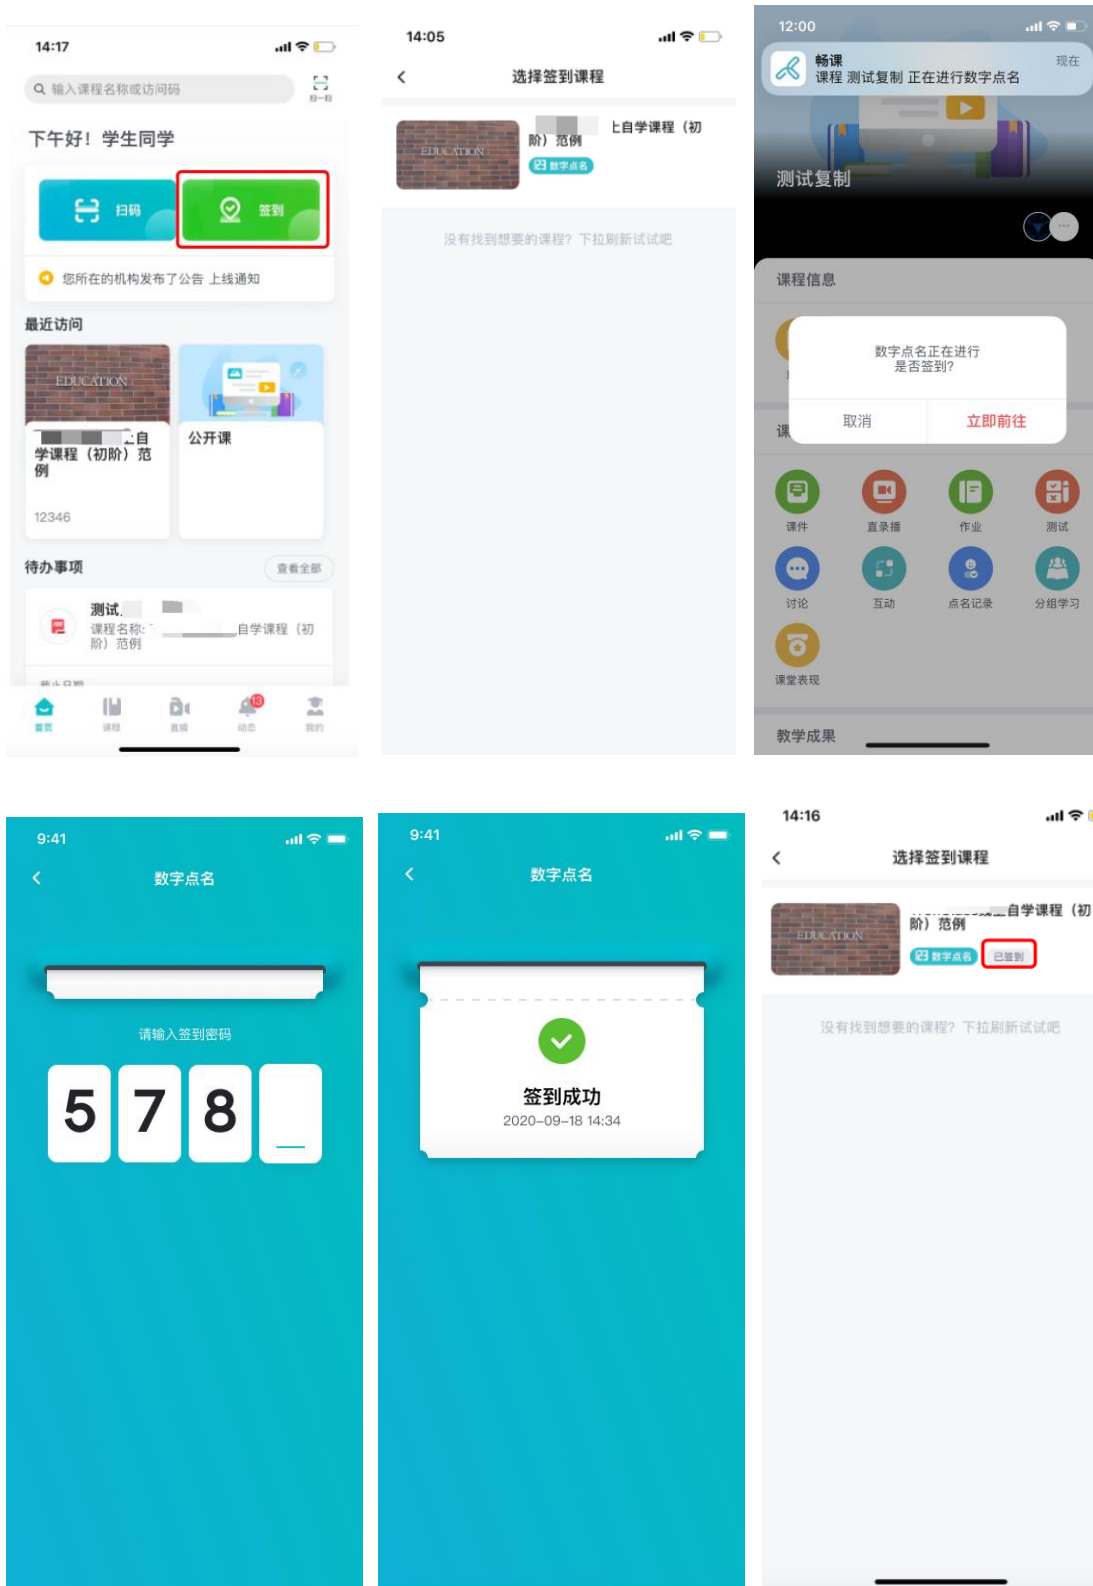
14:17

输入课程名称或访问码

扫一扫

下午好！学生同学

扫码

签到

您所在的机构发布了公告 上线通知

最近访问

EDUCATION

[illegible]自学课程（初阶）范例

12346

公开课

待办事项

查看全部

测试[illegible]

课程名称：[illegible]自学课程（初阶）范例

截止日期

首页 课程 直播 动态 13 我的

14:05

选择签到课程

EDUCATION

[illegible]自学课程（初阶）范例

数字点名

没有找到想要的课程？下拉刷新试试吧

12:00

畅课

现在

课程 测试复制 正在进行数字点名

测试复制

课程信息

数字点名正在进行
是否签到？

取消

立即前往

课件 直录播 作业 测试

讨论 互动 点名记录 分组学习

课堂表现

教学成果

9:41

数字点名

请输入签到密码

5 7 8

9:41

数字点名

签到成功

2020-09-18 14:34

14:16

选择签到课程

EDUCATION

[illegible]自学课程（初阶）范例

数字点名

已签到

没有找到想要的课程？下拉刷新试试吧